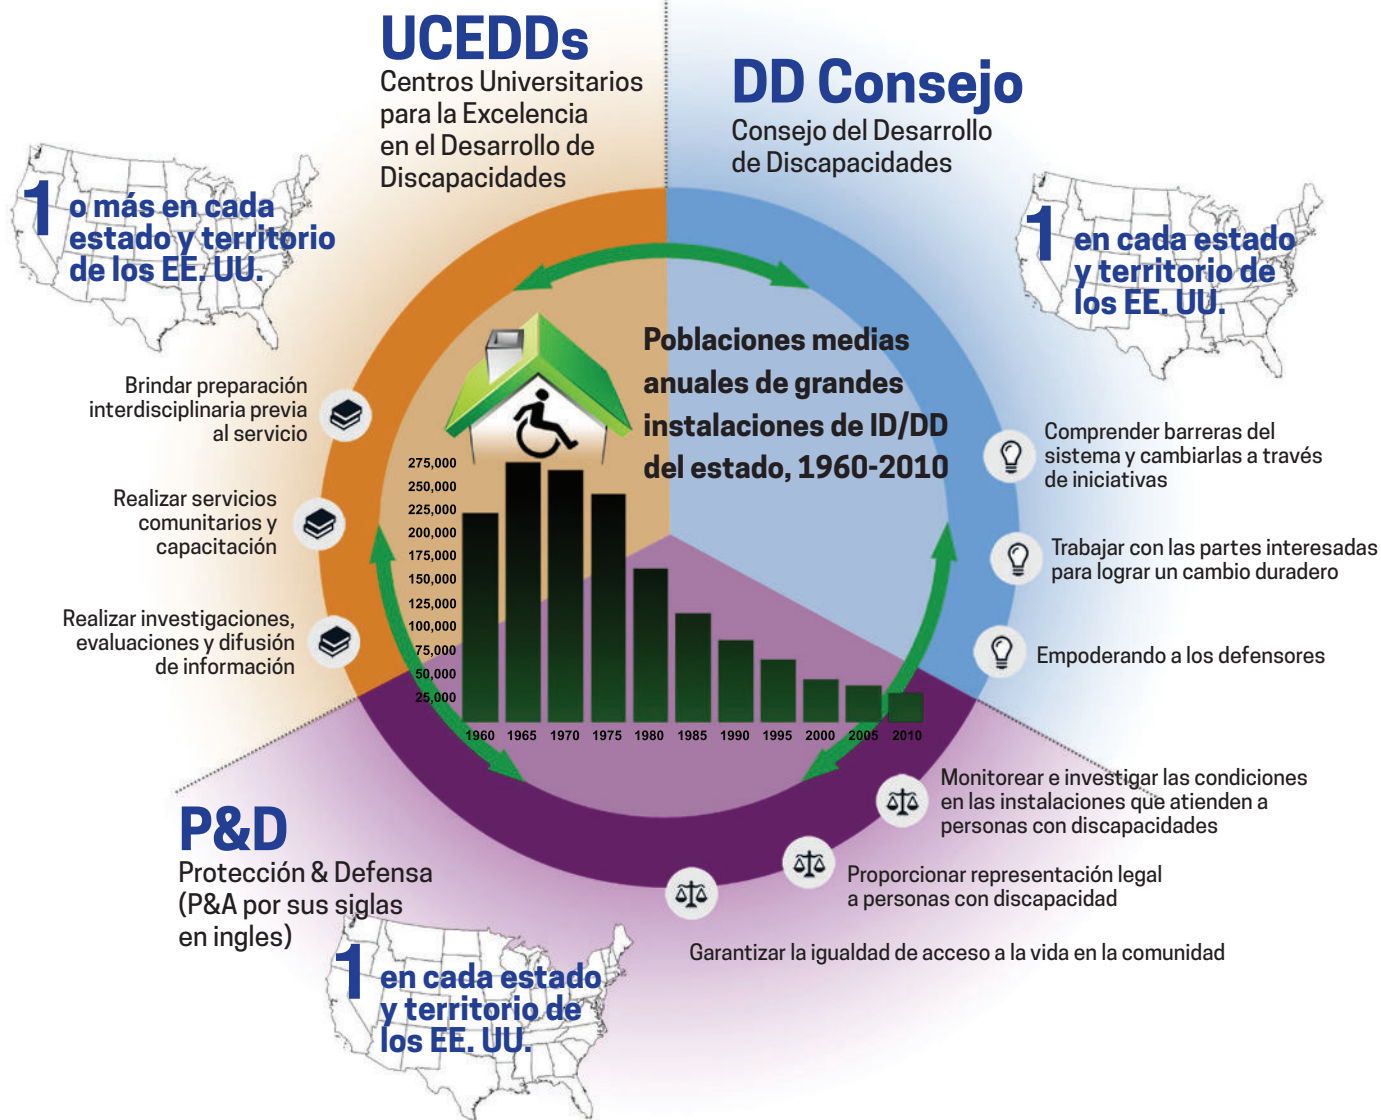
UCEDDs
Centros Universitarios para la Excelencia en el Desarrollo de Discapacidades

DD Consejo
Consejo del Desarrollo de Discapacidades

1 o más en cada estado y territorio de los EE. UU.

1 en cada estado y territorio de los EE. UU.

Poblaciones medias anuales de grandes instalaciones de ID/DD del estado, 1960-2010

Brindar preparación interdisciplinaria previa al servicio

Realizar servicios comunitarios y capacitación

Realizar investigaciones, evaluaciones y difusión de información

275,000
250,000
225,000
200,000
175,000
150,000
125,000
100,000
75,000
50,000
25,000

1960 1965 1970 1975 1980 1985 1990 1995 2000 2005 2010

Comprender barreras del sistema y cambiarlas a través de iniciativas

Trabajar con las partes interesadas para lograr un cambio duradero

Empoderando a los defensores

Monitorear e investigar las condiciones en las instalaciones que atienden a personas con discapacidades

Proporcionar representación legal a personas con discapacidad

Garantizar la igualdad de acceso a la vida en la comunidad

P&D
Protección & Defensa (P&A por sus siglas en ingles)

1 en cada estado y territorio de los EE. UU.